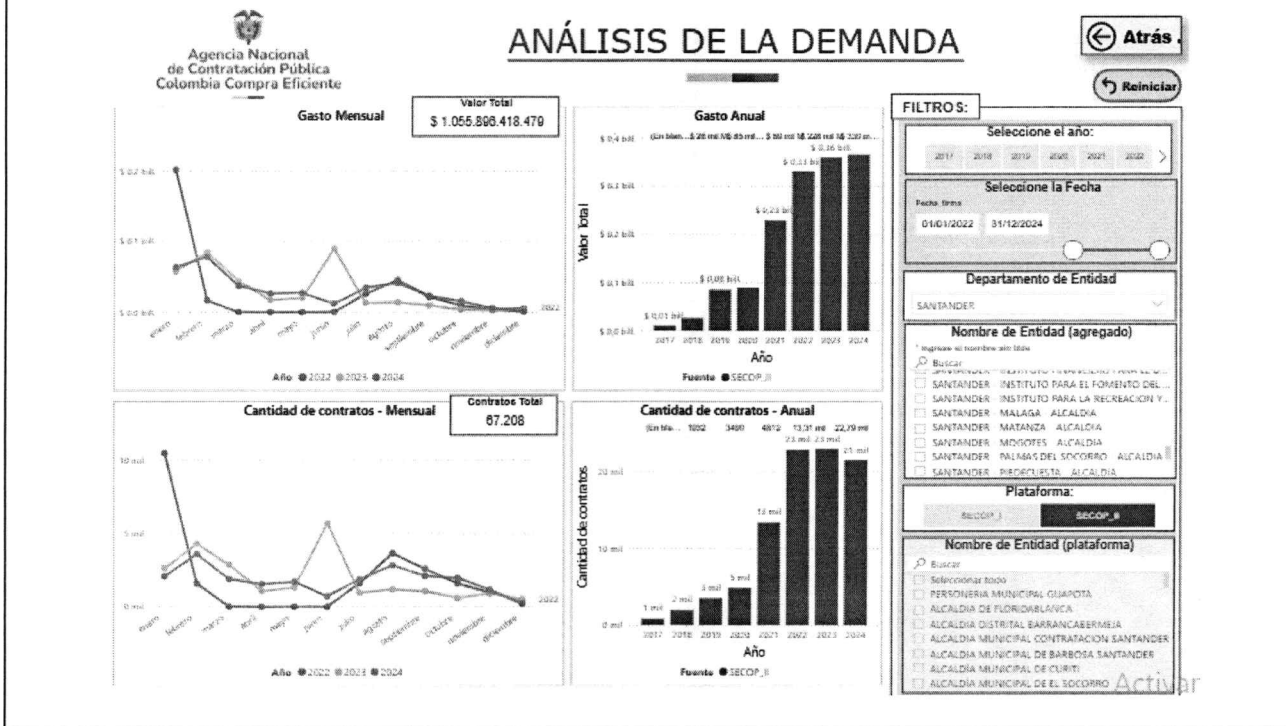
Agencia Nacional de Contratación Pública Colombia Compra Eficiente

ANÁLISIS DE LA DEMANDA

Atrás

Reiniciar

Gasto Mensual

Valor Total
$ 1.055.896.418.479

$ 0,2 bill.
$ 0,1 bill.
$ 0,0 bill.

enero febrero marzo abril mayo junio julio agosto septiembre octubre noviembre diciembre

2022

Año ● 2022 ● 2023 ● 2024

Gasto Anual

(En blan... $ 28 mil M$ 85 mil... $ 89 mil M$ 228 mil M$ 320 m...

$ 0,4 bill.
$ 0,3 bill.
$ 0,2 bill.
$ 0,1 bill.
$ 0,0 bill.

$ 0,01 bill.
$ 0,08 bill.
$ 0,23 bill.
$ 0,33 bill.
$ 0,36 bill.

Valor Total

2017 2018 2019 2020 2021 2022 2023 2024

Año

Fuente ● SECOP_II

FILTROS:

Seleccione el año:

2017 2018 2019 2020 2021 2022

Seleccione la Fecha

Fecha firma

01/01/2022 31/12/2024

Departamento de Entidad

SANTANDER

Nombre de Entidad (agregado)

Ingrese el nombre sin tilde

Buscar

SANTANDER INSTITUTO PARA EL FOMENTO DEL...
SANTANDER INSTITUTO PARA LA RECREACION Y...
SANTANDER MALAGA ALCALDIA
SANTANDER MATANZA ALCALDIA
SANTANDER MOGOTES ALCALDIA
SANTANDER PALMAS DEL SOCORRO ALCALDIA
SANTANDER PIEDECUESTA ALCALDIA

Cantidad de contratos - Mensual

Contratos Total
67.208

10 mil
5 mil
0 mil

enero febrero marzo abril mayo junio julio agosto septiembre octubre noviembre diciembre

2022

Año ● 2022 ● 2023 ● 2024

Cantidad de contratos - Anual

(En bla... 1892 3460 4812 13,31 mil 22,79 mil

20 mil
10 mil
0 mil

1 mil
2 mil
3 mil
5 mil
13 mil
23 mil
23 mil
21 mil

Cantidad de contratos

2017 2018 2019 2020 2021 2022 2023 2024

Año

Fuente ● SECOP_II

Plataforma:

SECOP_I SECOP_II

Nombre de Entidad (plataforma)

Buscar

Seleccionar todo
PERSONERIA MUNICIPAL GUAPOTA
ALCALDIA DE FLORIDABLANCA
ALCALDIA DISTRITAL BARRANCABERMEJA
ALCALDIA MUNICIPAL CONTRATACION SANTANDER
ALCALDIA MUNICIPAL DE BARBOSA SANTANDER
ALCALDIA MUNICIPAL DE CURITI
ALCALDIA MUNICIPAL DE EL SOCORRO

Activar